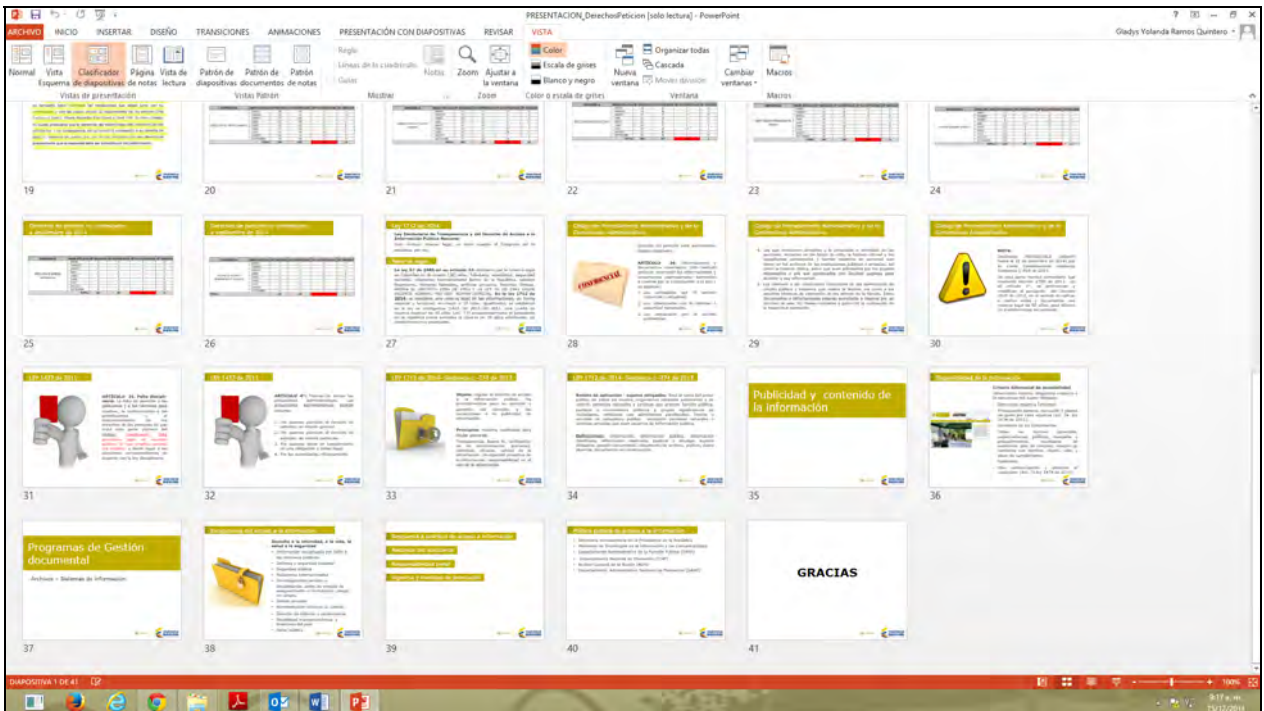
PRESENTACION_DerechoPeticion [solo lectura] - PowerPoint

Gladys Yolanda Ramos Quintero

ARCHIVO INICIO INSERTAR DISEÑO TRANSICIONES ANIMACIONES PRESENTACIÓN CON DIAPOSITIVAS REVISAR VISTA

Normal Vista Esquema Clasificador de diapositivas Página de notas Vista de lectura
Vistas de presentación
Patrón de diapositivas Patrón de documentos Patrón de notas
Vistas Patrón
Regla Líneas de la cuadrícula Guías
Mostrar
Notas
Zoom Ajustar a la ventana
Zoom
Color Escala de grises Blanco y negro
Color o escala de grises
Nueva ventana Organizar todas Cascada Mover división
Ventana
Cambiar ventanas
Macros
Macros

19 20 21 22 23 24

Derecho de petición vs contestación a diciembre de 2013
Derecho de petición vs contestación a septiembre de 2013
Ley 1712 de 2014
Código de Procedimiento Administrativo y de lo Contencioso Administrativo
Código de Procedimiento Administrativo y de lo Contencioso Administrativo
Código de Procedimiento Administrativo y de lo Contencioso Administrativo

25 26 27 28 29 30

Ley 1437 de 2011
Ley 1437 de 2011
Ley 1712 de 2014 - Decreto 103 de 2015
Ley 1712 de 2014 - Decreto 103 de 2015
Publicidad y contenido de la información
Disponibilidad de la información

31 32 33 34 35 36

Programas de Gestión documental
Archivos – Sistemas de Información

GRACIAS

37 38 39 40 41

DIAPOSITIVA 1 DE 41
100%